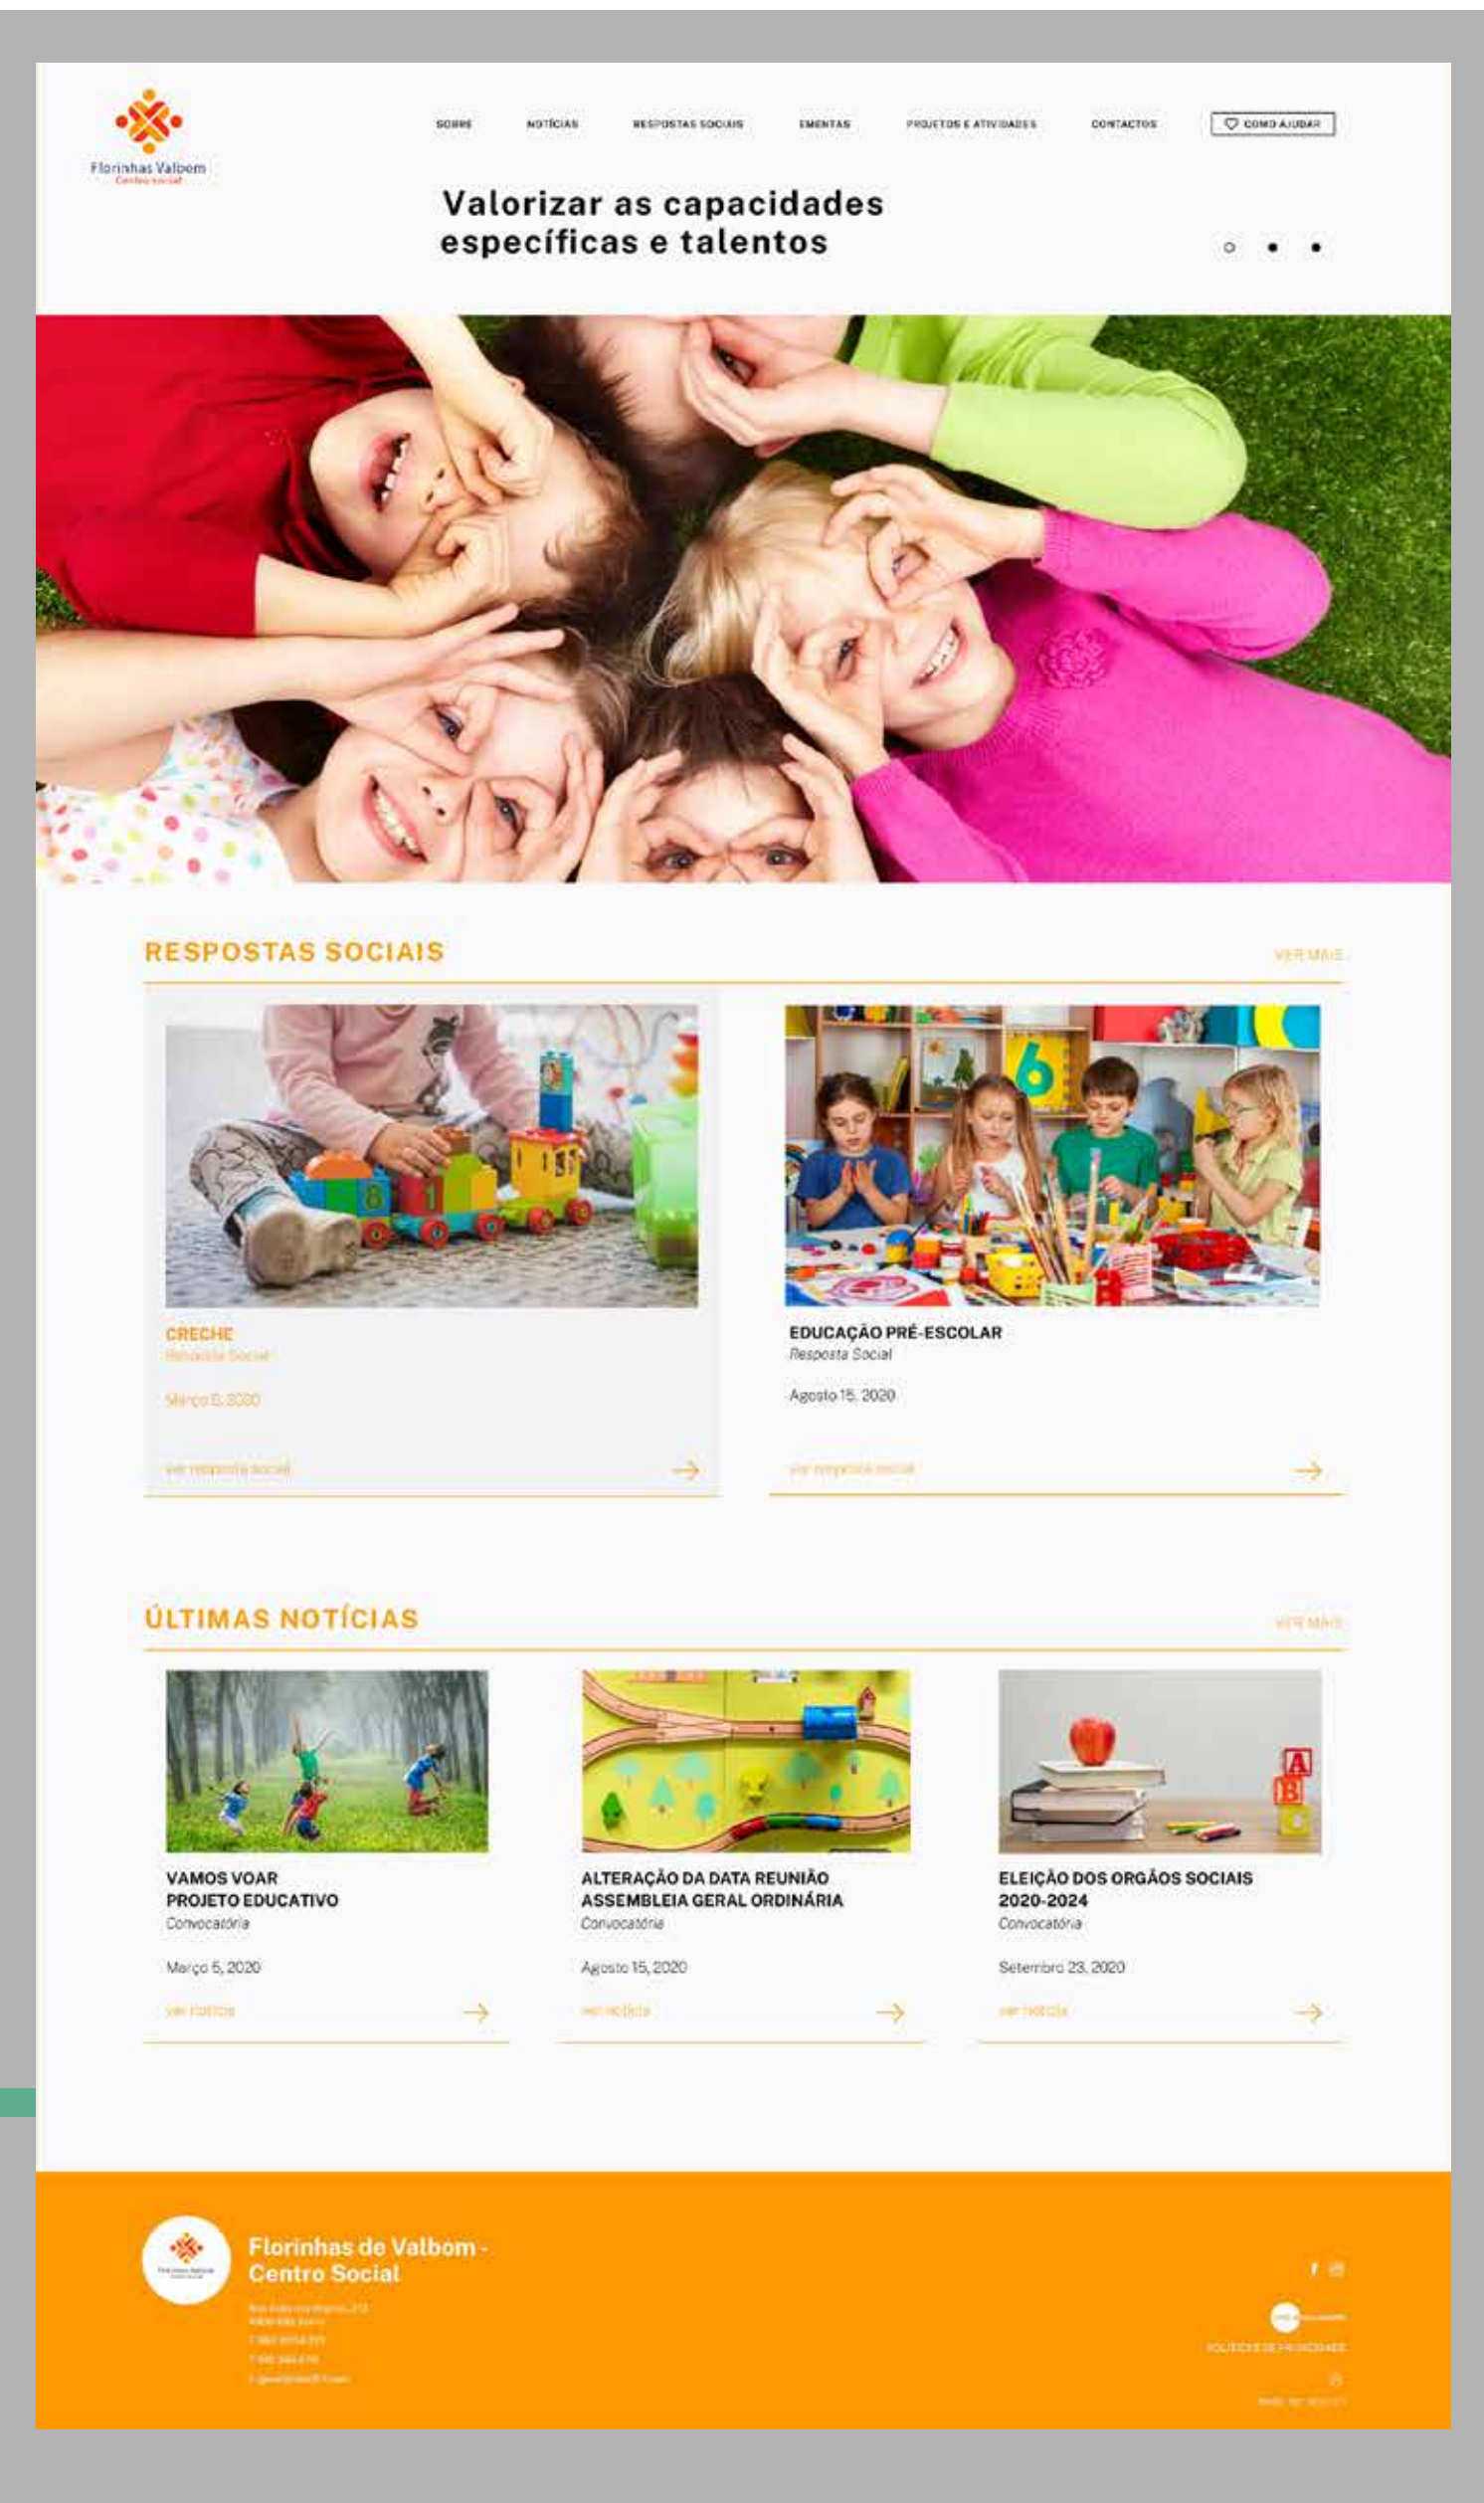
Florinhas Valbom
Centro Social

SOBRE NOTÍCIAS RESPOSTAS SOCIAIS EMENTAS PROJETOS E ATIVIDADES CONTACTOS COMO AJUDAR

Valorizar as capacidades específicas e talentos

RESPOSTAS SOCIAIS

VER MAIS

CRECHE
Resposta Social

Março 5, 2020

ver resposta social

EDUCAÇÃO PRÉ-ESCOLAR
Resposta Social

Agosto 15, 2020

ver resposta social

ÚLTIMAS NOTÍCIAS

VER MAIS

VAMOS VOAR
PROJETO EDUCATIVO
Convocatória

Março 5, 2020

ver notícia

ALTERAÇÃO DA DATA REUNIÃO ASSEMBLEIA GERAL ORDINÁRIA
Convocatória

Agosto 15, 2020

ver notícia

ELEIÇÃO DOS ORGÃOS SOCIAIS 2020-2024
Convocatória

Setembro 23, 2020

ver notícia

Florinhas de Valbom - Centro Social

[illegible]

POLÍTICAS DE PRIVACIDADE

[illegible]